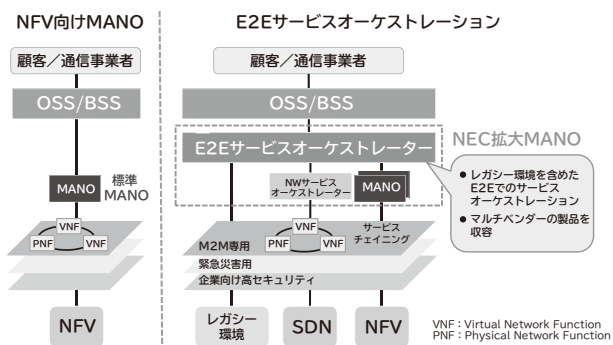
NFV向けMANO

顧客／通信事業者

OSS/BSS

MANO

標準MANO

VNF

PNF

VNF

NFV

E2Eサービスオーケストレーション

顧客／通信事業者

OSS/BSS

NEC拡大MANO

E2Eサービスオーケストレーター

● レガシー環境を含めたE2Eでのサービスオーケストレーション

● マルチベンダーの製品を収容

NWサービスオーケストレーター

MANO

VNF

PNF

VNF

サービスチェイニング

M2M専用

緊急災害用

企業向け高セキュリティ

レガシー環境

SDN

NFV

VNF : Virtual Network Function
PNF : Physical Network Function